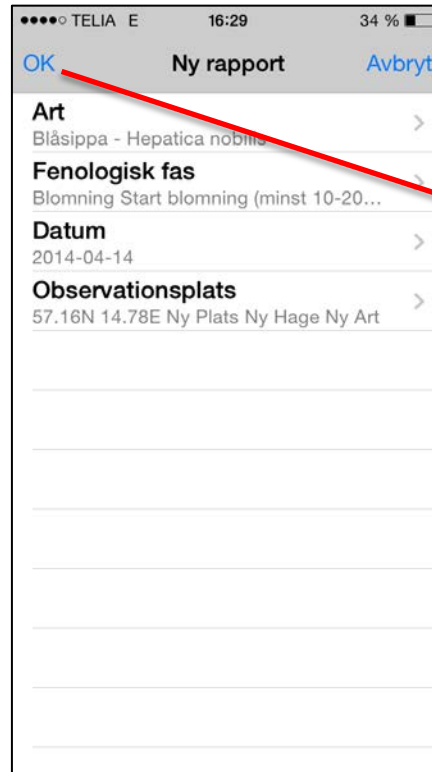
●●●●○ TELIA E 16:29 34 %

OK Ny rapport Avbryt

Art
Blåsippa - Hepatica nobilis

Fenologisk fas
Blomning Start blomning (minst 10-20...

Datum
2014-04-14

Observationsplats
57.16N 14.78E Ny Plats Ny Hage Ny Art